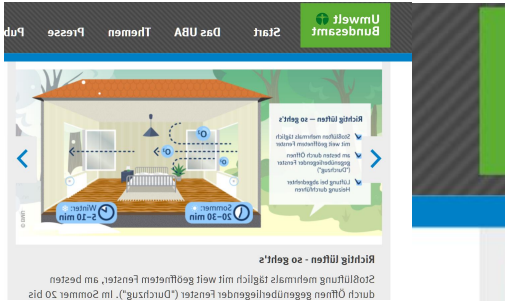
Umwelt Bundesamt

Start Das UBA Themen Presse Pub

Richtig lüften – so geht's

Stoßlüftung mehrmals täglich mit weit geöffnetem Fenster

am besten durch Öffnen gegenüberliegender Fenster ("Durchzug")

Lüftung bei abgedrehter Heizung durchführen

$O_2$

$O_2$

Sommer 20–30 min

Winter 5–10 min

Richtig lüften – so geht's

Stoßlüftung mehrmals täglich mit weit geöffnetem Fenster, am besten durch Öffnen gegenüberliegender Fenster ("Durchzug"). Im Sommer 20 bis